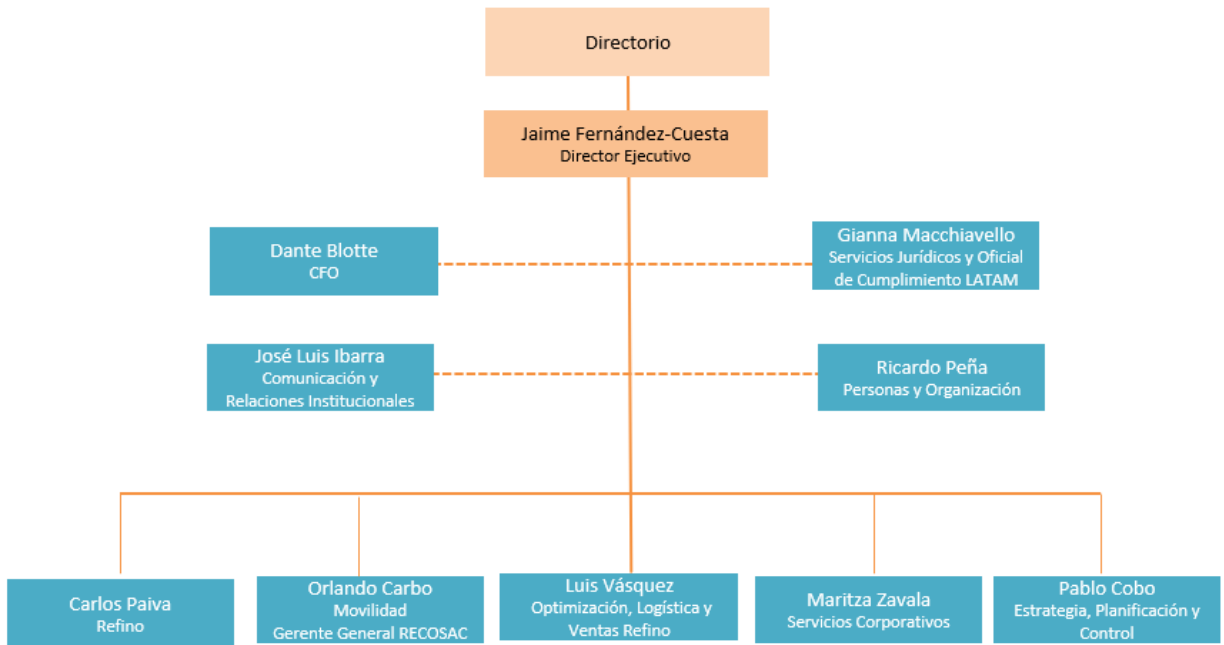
Directorio

Jaime Fernández-Cuesta
Director Ejecutivo

Dante Blotte
CFO

Gianna Macchiavello
Servicios Jurídicos y Oficial de Cumplimiento LATAM

José Luis Ibarra
Comunicación y Relaciones Institucionales

Ricardo Peña
Personas y Organización

Carlos Paiva
Refino

Orlando Carbo
Movilidad
Gerente General RECOSAC

Luis Vásquez
Optimización, Logística y Ventas Refino

Maritza Zavala
Servicios Corporativos

Pablo Cobo
Estrategia, Planificación y Control